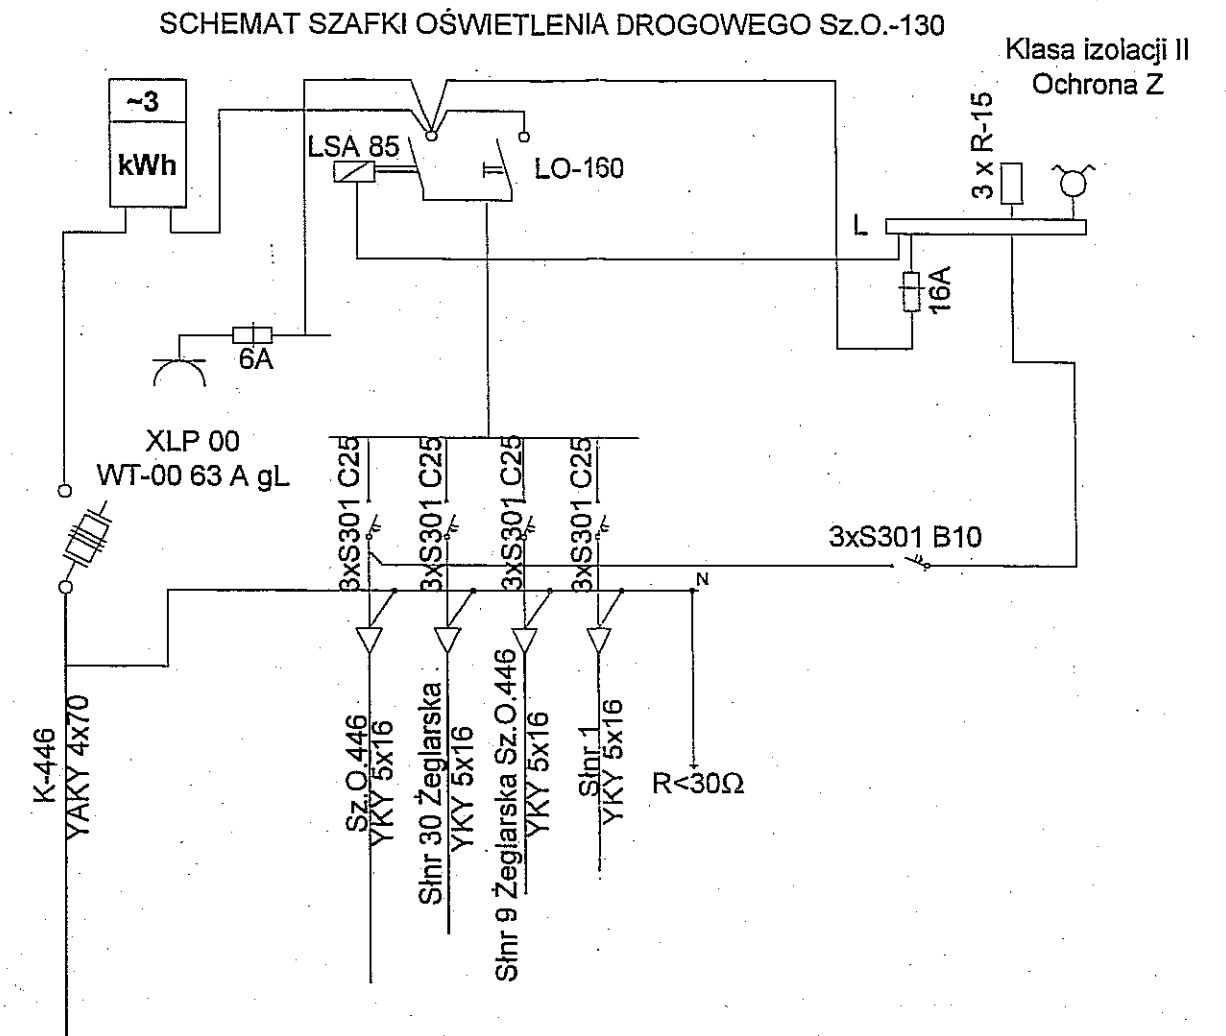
SCHEMAT SZAFKI OŚWIETLENIA DROGOWEGO Sz.O.-130

Klasa izolacji II
Ochrona Z

~3
kWh

LSA 85

LO-160

3 x R-15

L

16A

6A

XLP 00
WT-00 63 A gL

3xS301 C25
3xS301 C25
3xS301 C25
3xS301 C25

3xS301 B10

N

K-446
YAKY 4x70

Sz.O.446
YKY 5x16

Słnr 30 Żeglarska
YKY 5x16

Słnr 9 Żeglarska Sz.O.446
YKY 5x16

Słnr 1
YKY 5x16

R<30Ω